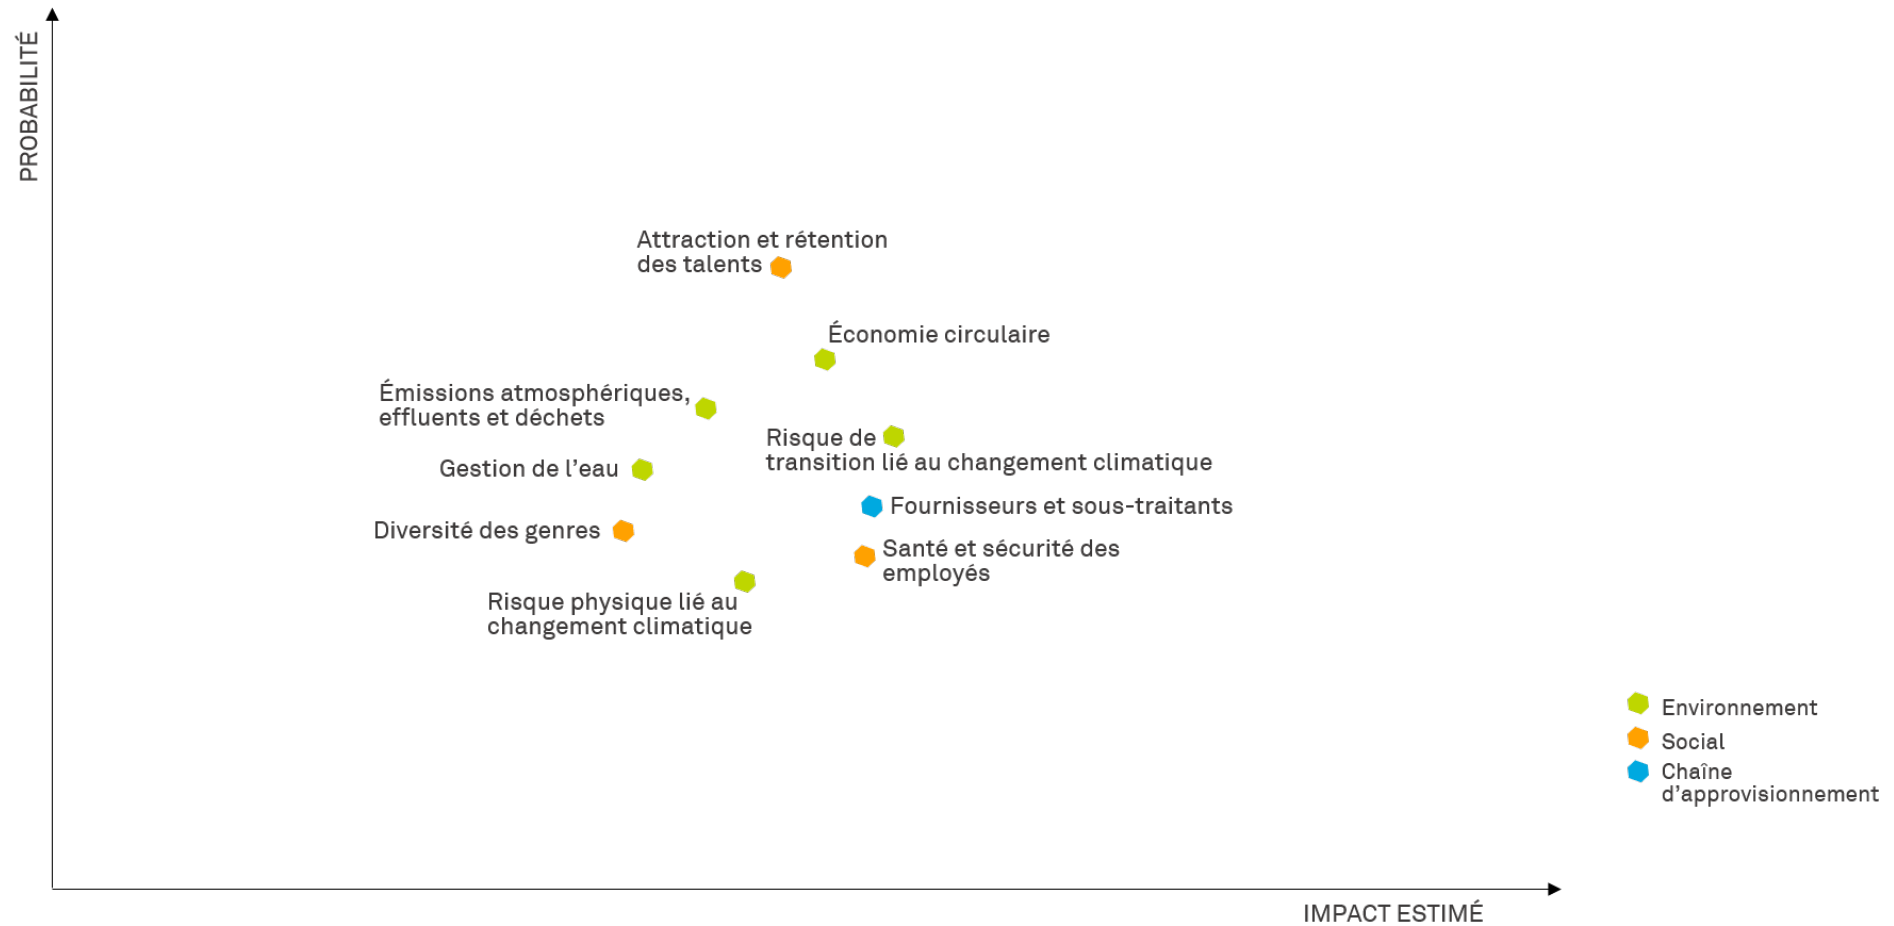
PROBABILITÉ

Attraction et rétention des talents

Économie circulaire

Émissions atmosphériques, effluents et déchets

Risque de transition lié au changement climatique

Gestion de l'eau

Fournisseurs et sous-traitants

Diversité des genres

Santé et sécurité des employés

Risque physique lié au changement climatique

Environnement
Social
Chaîne d'approvisionnement

IMPACT ESTIMÉ